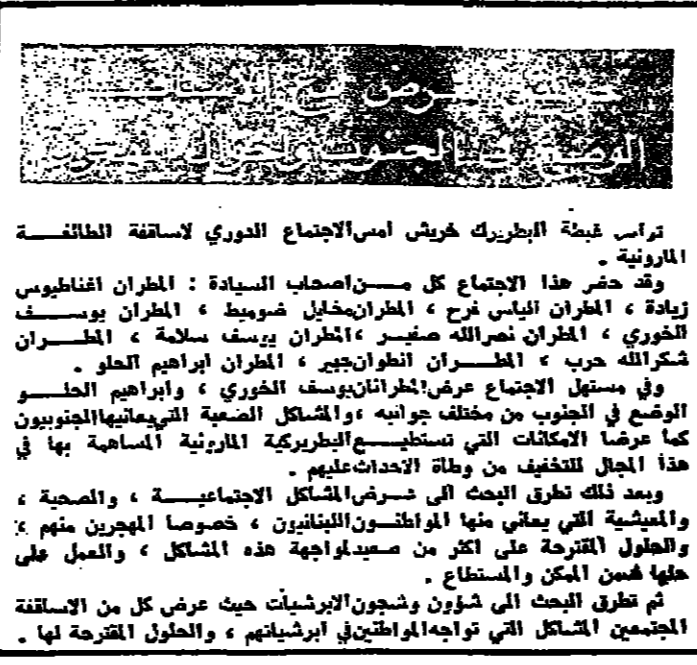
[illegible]

ترأس غبطة البطريرك خريش امس الاجتماع الدوري لاساقفة الطائفة المارونية .

وقد حضر هذا الاجتماع كل من اصحاب السيادة : المطران اغناطيوس زيادة ، المطران الياس فرح ، المطران ميخايل ضوميط ، المطران يوسف الخوري ، المطران نصرالله صفير ، المطران يوسف سلامة ، المطران شكرالله حرب ، المطران انطوان جبير ، المطران ابراهيم الحلو .

وفي مستهل الاجتماع عرض المطرانان يوسف الخوري ، وابراهيم الحلو الوضع في الجنوب من مختلف جوانبه ، والمشاكل الصعبة التي يعانيها الجنوبيون كما عرضا الامكانات التي تستطيع البطريركية المارونية المساهمة بها في هذا المجال للتخفيف من وطأة الاحداث عليهم .

وبعد ذلك تطرق البحث الى عرض المشاكل الاجتماعية ، والصحية ، والمعيشية التي يعاني منها المواطنون اللبنانيون ، خصوصا المهجرين منهم ، والحلول المقترحة على اكثر من صعيد لمواجهة هذه المشاكل ، والعمل على حلها ضمن الممكن والمستطاع .

ثم تطرق البحث الى شؤون وشجون الابرشيات حيث عرض كل من الاساقفة المجتمعين المشاكل التي تواجه المواطنين في ابرشياتهم ، والحلول المقترحة لها .